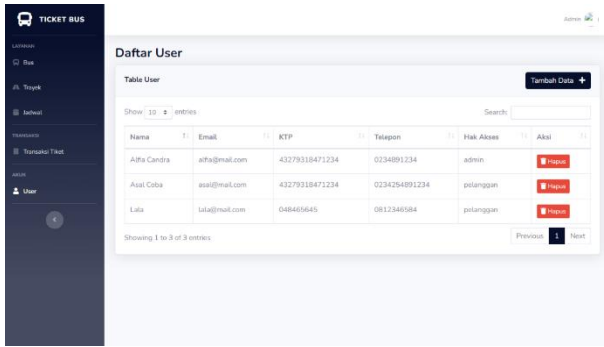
TICKET BUS

LAYANAN

Bus

Trayek

Jadwal

TRANSAKSI

Transaksi Tiket

AKUN

User

Admin

Daftar User

Table User

Tambah Data +

Show 10 entries

Search:

| Nama | Email | KTP | Telepon | Hak Akses | Aksi |
|---|---|---|---|---|---|
| Alfa Candra | alfa@mail.com | 43279318471234 | 0234891234 | admin | Hapus |
| Asal Coba | asal@mail.com | 43279318471234 | 0234254891234 | pelanggan | Hapus |
| Lala | lala@mail.com | 048465645 | 0812346584 | pelanggan | Hapus |

Showing 1 to 3 of 3 entries

Previous 1 Next